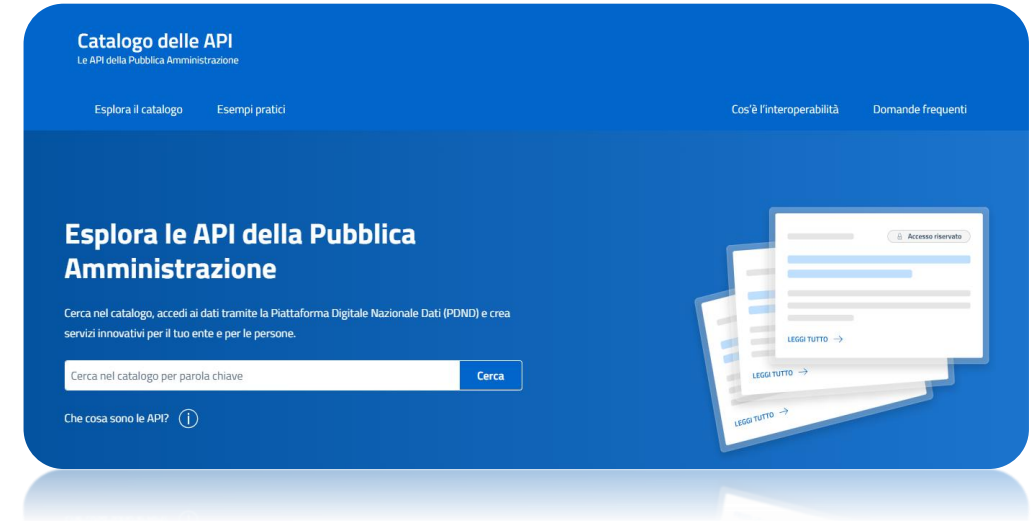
Catalogo delle API
Le API della Pubblica Amministrazione

Esplora il catalogo Esempi pratici Cos'è l'interoperabilità Domande frequenti

Esplora le API della Pubblica Amministrazione

Cerca nel catalogo, accedi ai dati tramite la Piattaforma Digitale Nazionale Dati (PDND) e crea servizi innovativi per il tuo ente e per le persone.

Cerca nel catalogo per parola chiave
Cerca

Che cosa sono le API?

Accesso riservato
LEGGI TUTTO →
LEGGI TUTTO →
LEGGI TUTTO →